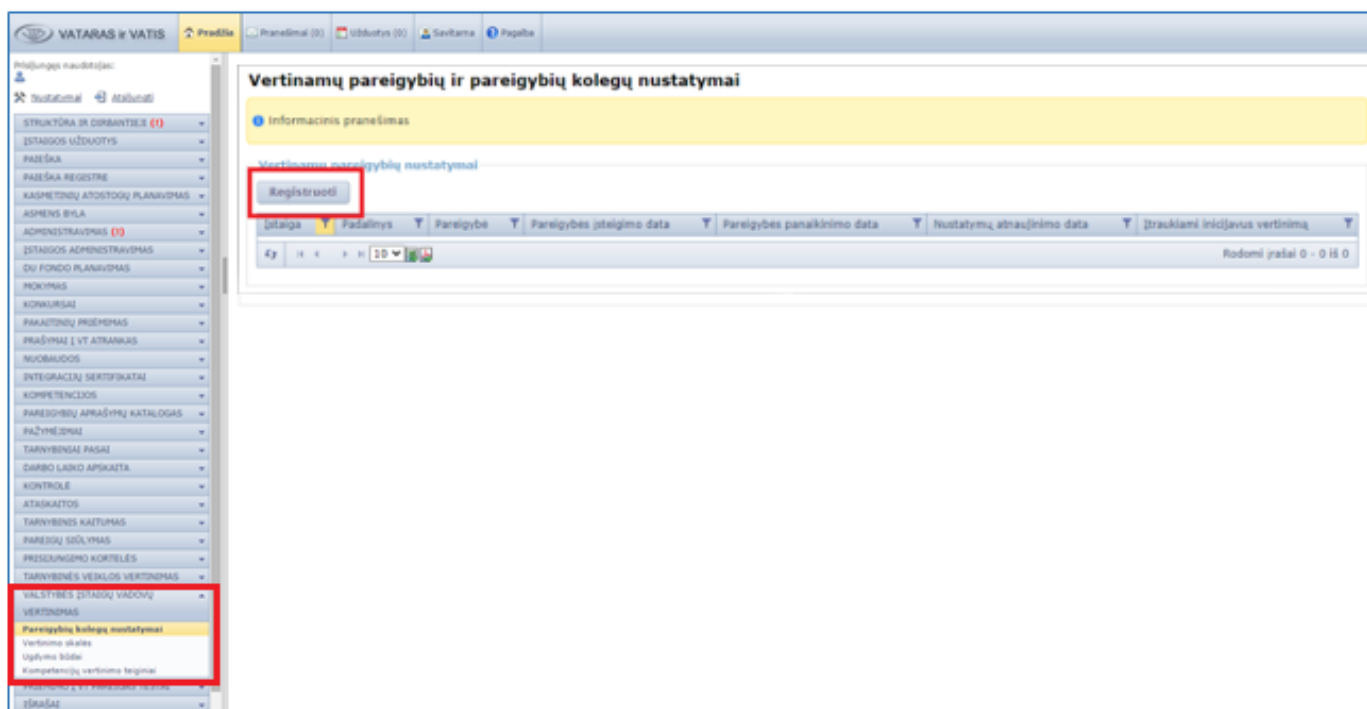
VATARAS ir VATIS | Pradžia | Pranešimai (0) | Užduotys (0) | Savitarna | Pagalba

Prisijungęs naudotojas:

Nustatymai | Atsijungti

STRUKTŪRA IR DIRBANTIEJI (1)
ĮSTAIGOS UŽDUOTYS
PAIEŠKA
PAIEŠKA REGISTRE
KASMETINIŲ ATOSTOGŲ PLANAVIMAS
ASMENS BYLA
ADMINISTRAVIMAS (1)
ĮSTAIGOS ADMINISTRAVIMAS
DU FONDO PLANAVIMAS
MOKYMAS
KONKURSAI
PAKAITINIŲ PRIĖMIMAS
PRAŠYMAI Į VT ATRANKAS
NUOBAUDOS
INTEGRACIJŲ SERTIFIKATAI
KOMPETENCIJOS
PAREIGYBIŲ APRAŠYMŲ KATALOGAS
PAŽYMĖJIMAI
TARNYBINIAI PASAI
DARBO LAIKO APSKAITA
KONTROLĖ
ATASKAITOS
TARNYBINIS KAITUMAS
PAREIGŲ SIŪLYMAS
PRISIJUNGIMO KORTELĖS
TARNYBINĖS VEIKLOS VERTINIMAS
VALSTYBĖS ĮSTAIGŲ VADOVŲ VERTINIMAS
Pareigybių kolegų nustatymai
Vertinimo skalės
Ugdymo būdai
Kompetencijų vertinimo teiginiai
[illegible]
ĮSKAŠAI

Vertinamų pareigybių ir pareigybių kolegų nustatymai

Informacinis pranešimas

Vertinamų pareigybių nustatymai

Registruoti

| Įstaiga | Padalinys | Pareigybė | Pareigybės įsteigimo data | Pareigybės panaikinimo data | Nustatymų atnaujinimo data | Įtraukiami inicijavus vertinimą |
|---|---|---|---|---|---|---|

10

Rodomi įrašai 0 - 0 iš 0